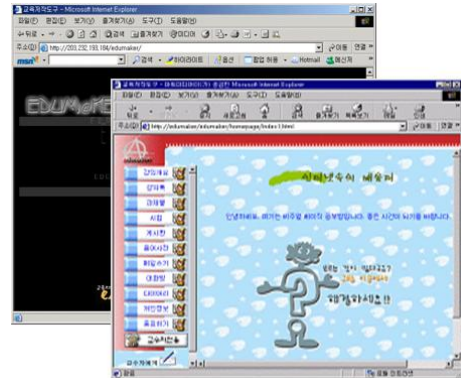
교육저작도구 - Microsoft Internet Explorer
파일(F) 편집(E) 보기(V) 즐겨찾기(A) 도구(T) 도움말(H)
뒤로
검색 즐겨찾기
주소(D) http://203.232.193.184/edumaker/
이동 연결
msn
검색 하이라이트 옵션 팝업 차단 Hotmail 메신저
EDUMAKER
인터넷

교육저작도구 - 데이터미디어 관련 Microsoft Internet Explorer
파일(F) 편집(E) 보기(V) 즐겨찾기(A) 도구(T) 도움말(H)
뒤로 앞으로 중지 새로 고침 홈 검색 즐겨찾기 미디어 기록
주소(D) http://edumaker/edumaker/homepage/index1.html
이동 연결
edumaker
강의계획
강의록
과제물
시험
게시판
묻고답하기
메일보내기
자료실
설문조사
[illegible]
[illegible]
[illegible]
교수자환경
교수자에게
사이버 속의 배움터
안녕하세요. 여기는 배움터 사이버 공부방입니다. 좋은 시간이 되기를 바랍니다.
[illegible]
환영합니다!!
완료
로컬 인트라넷